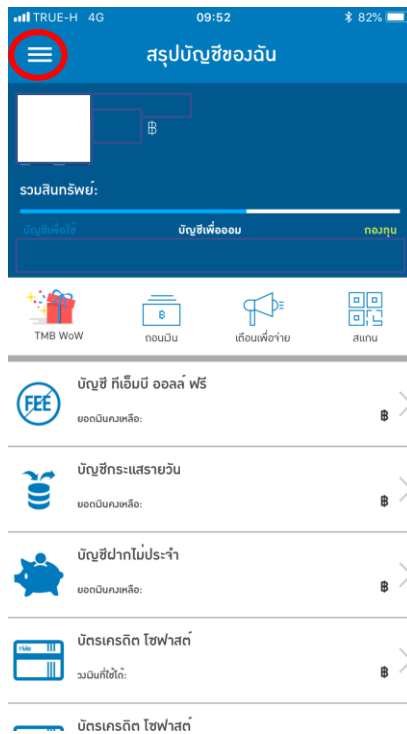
TRUE-H 4G 09:52 82%

สรุปบัญชีของฉัน

฿

รวมสินทรัพย์:

บัญชีเพื่อใช้ บัญชีเพื่อออม กองทุน

TMB WoW
ถอนเงิน
เตือนเพื่อจ่าย
สแกน

FEE
บัญชี ทีเอ็มบี ออลล์ ฟรี
ยอดเงินคงเหลือ: ฿

บัญชีกระแสรายวัน
ยอดเงินคงเหลือ: ฿

บัญชีฝากไม่ประจำ
ยอดเงินคงเหลือ: ฿

บัตรเครดิต โซฟาสต์
วงเงินที่ใช้ได้: ฿

บัตรเครดิต โซฟาสต์